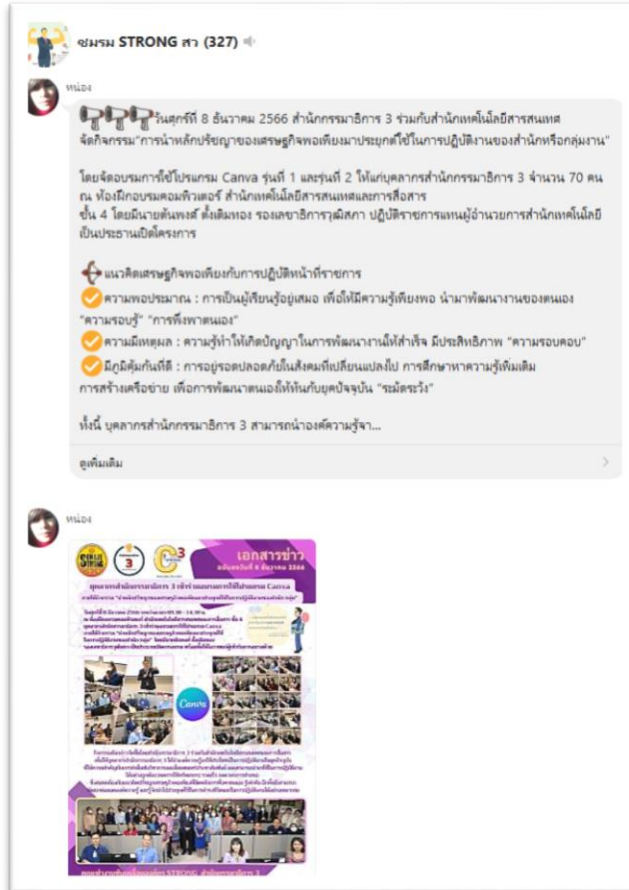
ชมรม STRONG สว (327)

หน่อง

วันศุกร์ที่ 8 ธันวาคม 2566 สำนักกรรมาธิการ 3 ร่วมกับสำนักเทคโนโลยีสารสนเทศ จัดกิจกรรม"การนำหลักปรัชญาของเศรษฐกิจพอเพียงมาประยุกต์ใช้ในการปฏิบัติงานของสำนักหรือกลุ่มงาน"

โดยจัดอบรมการใช้โปรแกรม Canva รุ่นที่ 1 และรุ่นที่ 2 ให้แก่บุคลากรสำนักกรรมาธิการ 3 จำนวน 70 คน ณ ห้องฝึกอบรมคอมพิวเตอร์ สำนักเทคโนโลยีสารสนเทศและการสื่อสาร ชั้น 4 โดยมีนายต้นพงศ์ ตั้งเติมทอง รองเลขาธิการวุฒิสภา ปฏิบัติราชการแทนผู้อำนวยการสำนักเทคโนโลยี เป็นประธานเปิดโครงการ

แนวคิดเศรษฐกิจพอเพียงกับการปฏิบัติหน้าที่ราชการ
ความพอประมาณ : การเป็นผู้เรียนรู้อยู่เสมอ เพื่อให้มีความรู้เพียงพอ นำมาพัฒนางานของตนเอง "ความรอบรู้" "การพึ่งพาตนเอง"
ความมีเหตุผล : ความรู้ทำให้เกิดปัญญาในการพัฒนางานให้สำเร็จ มีประสิทธิภาพ "ความรอบคอบ"
มีภูมิคุ้มกันที่ดี : การอยู่รอดปลอดภัยในสังคมที่เปลี่ยนแปลงไป การศึกษาหาความรู้เพิ่มเติม การสร้างเครือข่าย เพื่อการพัฒนาตนเองให้ทันกับยุคปัจจุบัน "ระมัดระวัง"

ทั้งนี้ บุคลากรสำนักกรรมาธิการ 3 สามารถนำองค์ความรู้จา...

ดูเพิ่มเติม

หน่อง

เอกสารข่าว
บุคลากรสำนักกรรมาธิการ 3 เข้ารับการอบรมการใช้โปรแกรม Canva
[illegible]
Canva
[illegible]